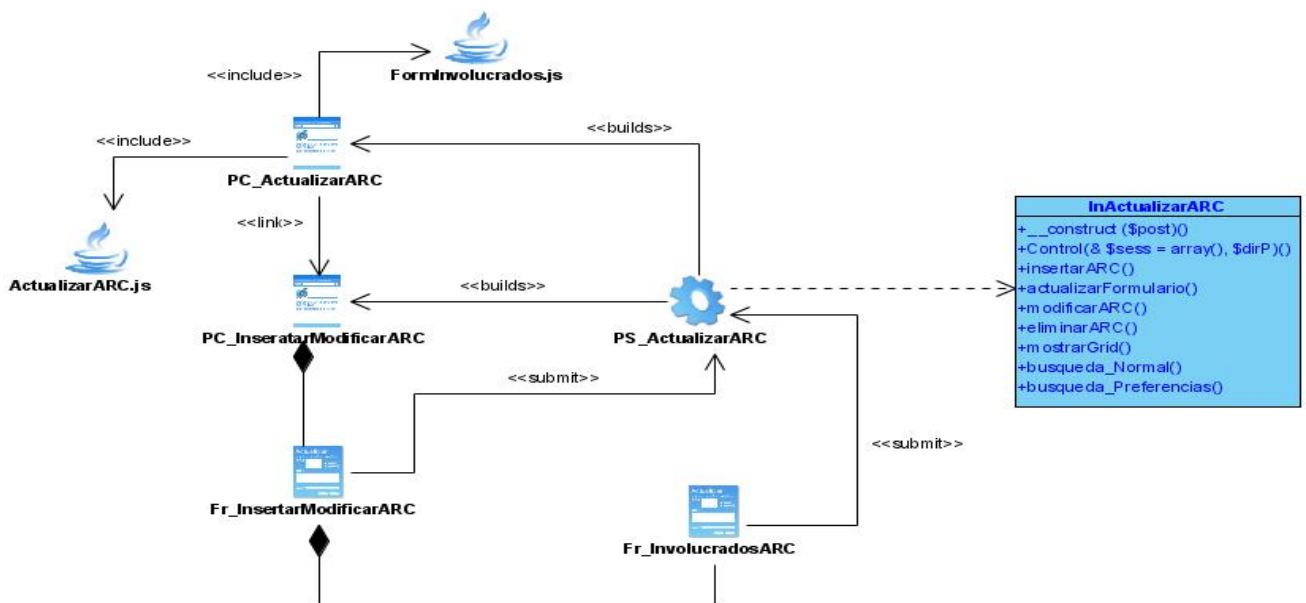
<<include>>

FormInvolucrados.js

<<include>>

PC_ActualizarARC

<<builds>>

<<link>>

ActualizarARC.js

<<builds>>

PC_InseratarModificarARC

PS_ActualizarARC

<<submit>>

<<submit>>

Fr_InsertarModificarARC

Fr_InvolucradosARC

| InActualizarARC |
|---|
| +__construct ($post)() |
| +Control(& $sess = array(), $dirP)() |
| +insertarARC() |
| +actualizarFormulario() |
| +modificarARC() |
| +eliminarARC() |
| +mostrarGrid() |
| +busqueda_Normal() |
| +busqueda_Preferencias() |